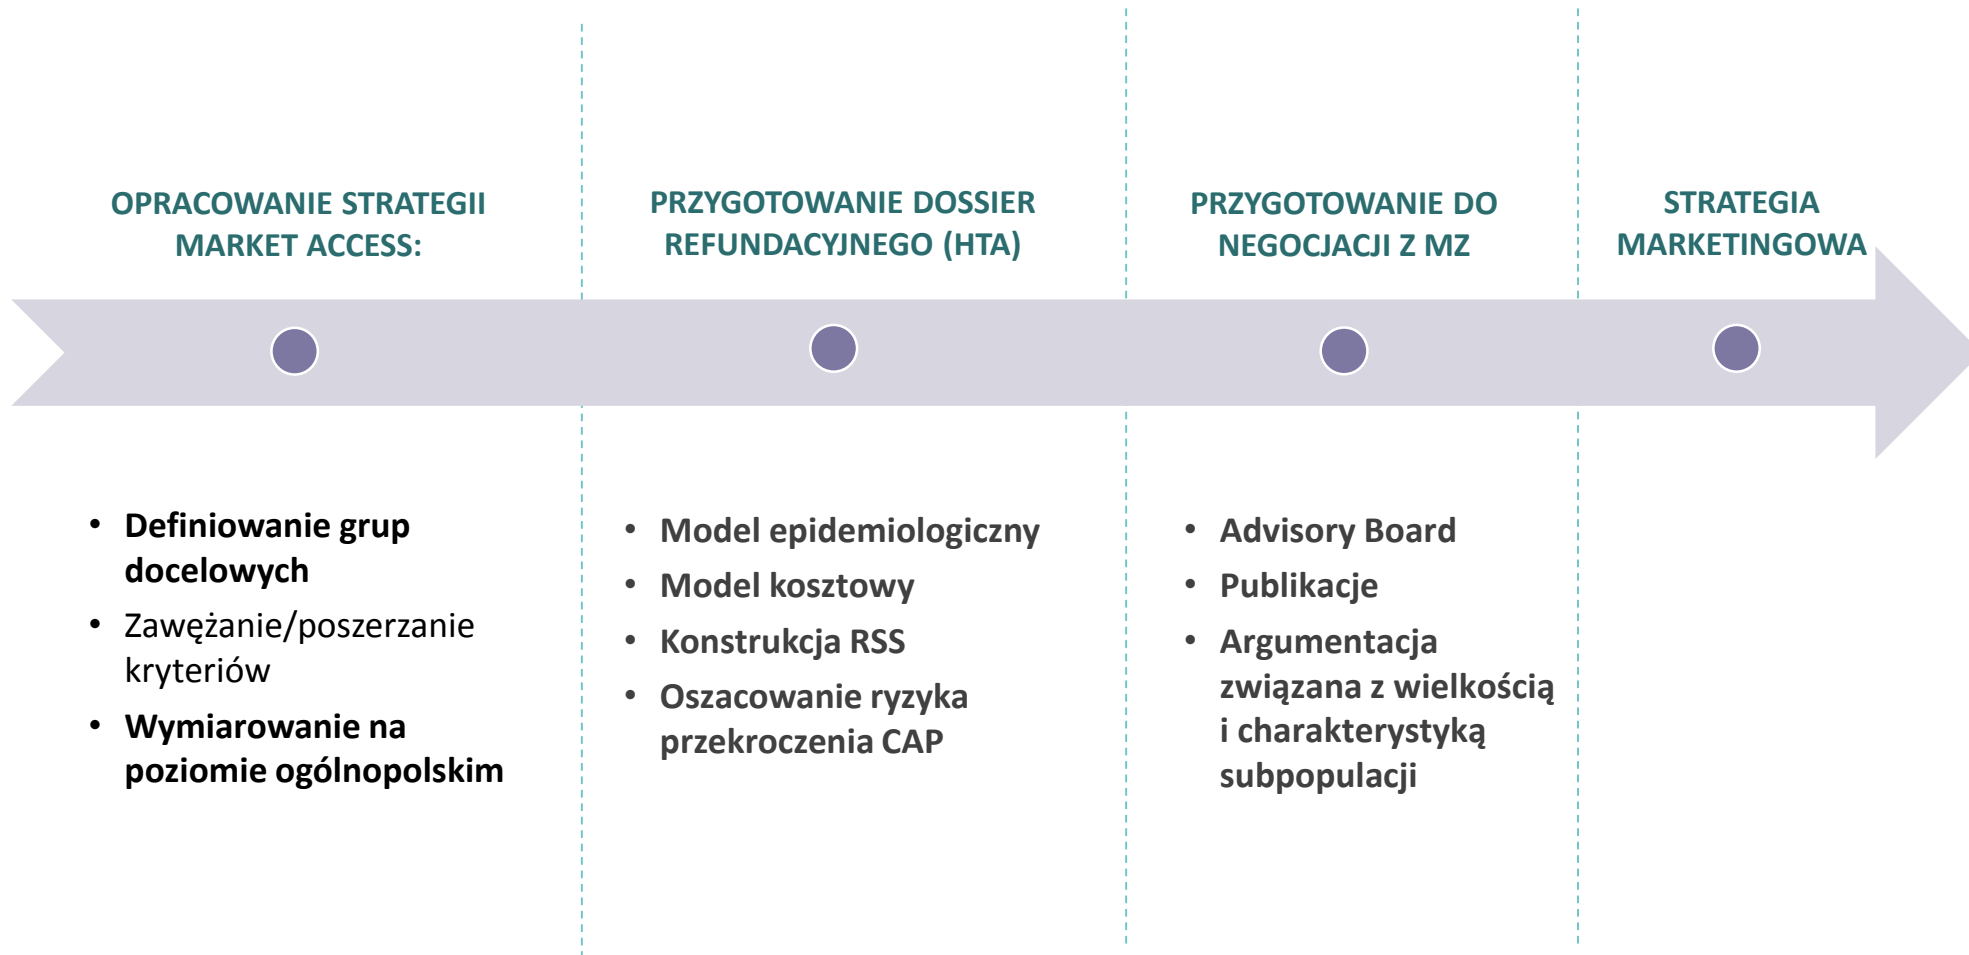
OPRACOWANIE STRATEGII MARKET ACCESS:

PRZYGOTOWANIE DOSSIER REFUNDACYJNEGO (HTA)

PRZYGOTOWANIE DO NEGOCJACJI Z MZ

STRATEGIA MARKETINGOWA

- Definiowanie grup docelowych
- Zawężanie/poszerzanie kryteriów
- Wymiarowanie na poziomie ogólnopolskim

- Model epidemiologiczny
- Model kosztowy
- Konstrukcja RSS
- Oszacowanie ryzyka przekroczenia CAP

- Advisory Board
- Publikacje
- Argumentacja związana z wielkością i charakterystyką subpopulacji